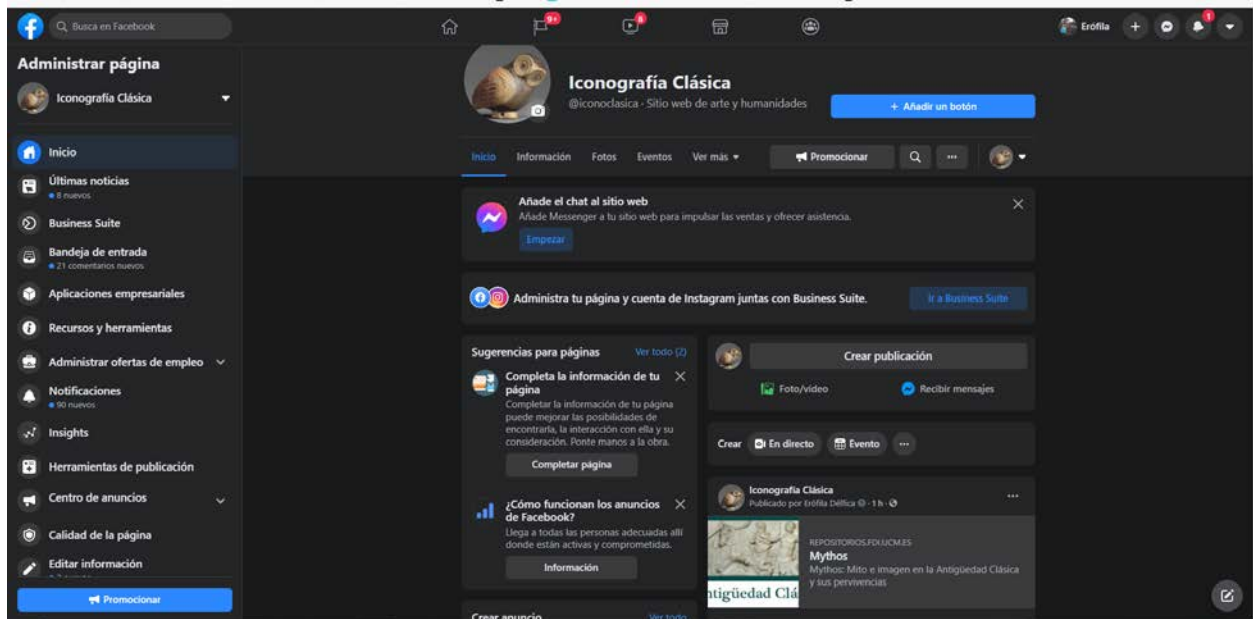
Busca en Facebook

9+

8

Erófila

1

Administrar página

Iconografía Clásica

Inicio

Últimas noticias
8 nuevos

Business Suite

Bandeja de entrada
21 comentarios nuevos

Aplicaciones empresariales

Recursos y herramientas

Administrar ofertas de empleo

Notificaciones
90 nuevos

Insights

Herramientas de publicación

Centro de anuncios

Calidad de la página

Editar información

Promocionar

Iconografía Clásica
@iconoclasica · Sitio web de arte y humanidades

+ Añadir un botón

Inicio Información Fotos Eventos Ver más

Promocionar

...

Añade el chat al sitio web
Añade Messenger a tu sitio web para impulsar las ventas y ofrecer asistencia.
Empezar

Administra tu página y cuenta de Instagram juntas con Business Suite.
Ir a Business Suite

Sugerencias para páginas
Ver todo (2)

Completa la información de tu página
Completar la información de tu página puede mejorar las posibilidades de encontrarla, la interacción con ella y su consideración. Ponte manos a la obra.
Completar página

¿Cómo funcionan los anuncios de Facebook?
Llega a todas las personas adecuadas allí donde están activas y comprometidas.
Información

Crear anuncio
Ver todo

Crear publicación

Foto/vídeo

Recibir mensajes

Crear
En directo
Evento
...

Iconografía Clásica
Publicado por Erófila Délfica · 1 h ·

...

REPOSITORIOS.FDI.UCM.ES
Mythos
Mythos: Mito e imagen en la Antigüedad Clásica y sus pervivencias

ntigüedad Clá